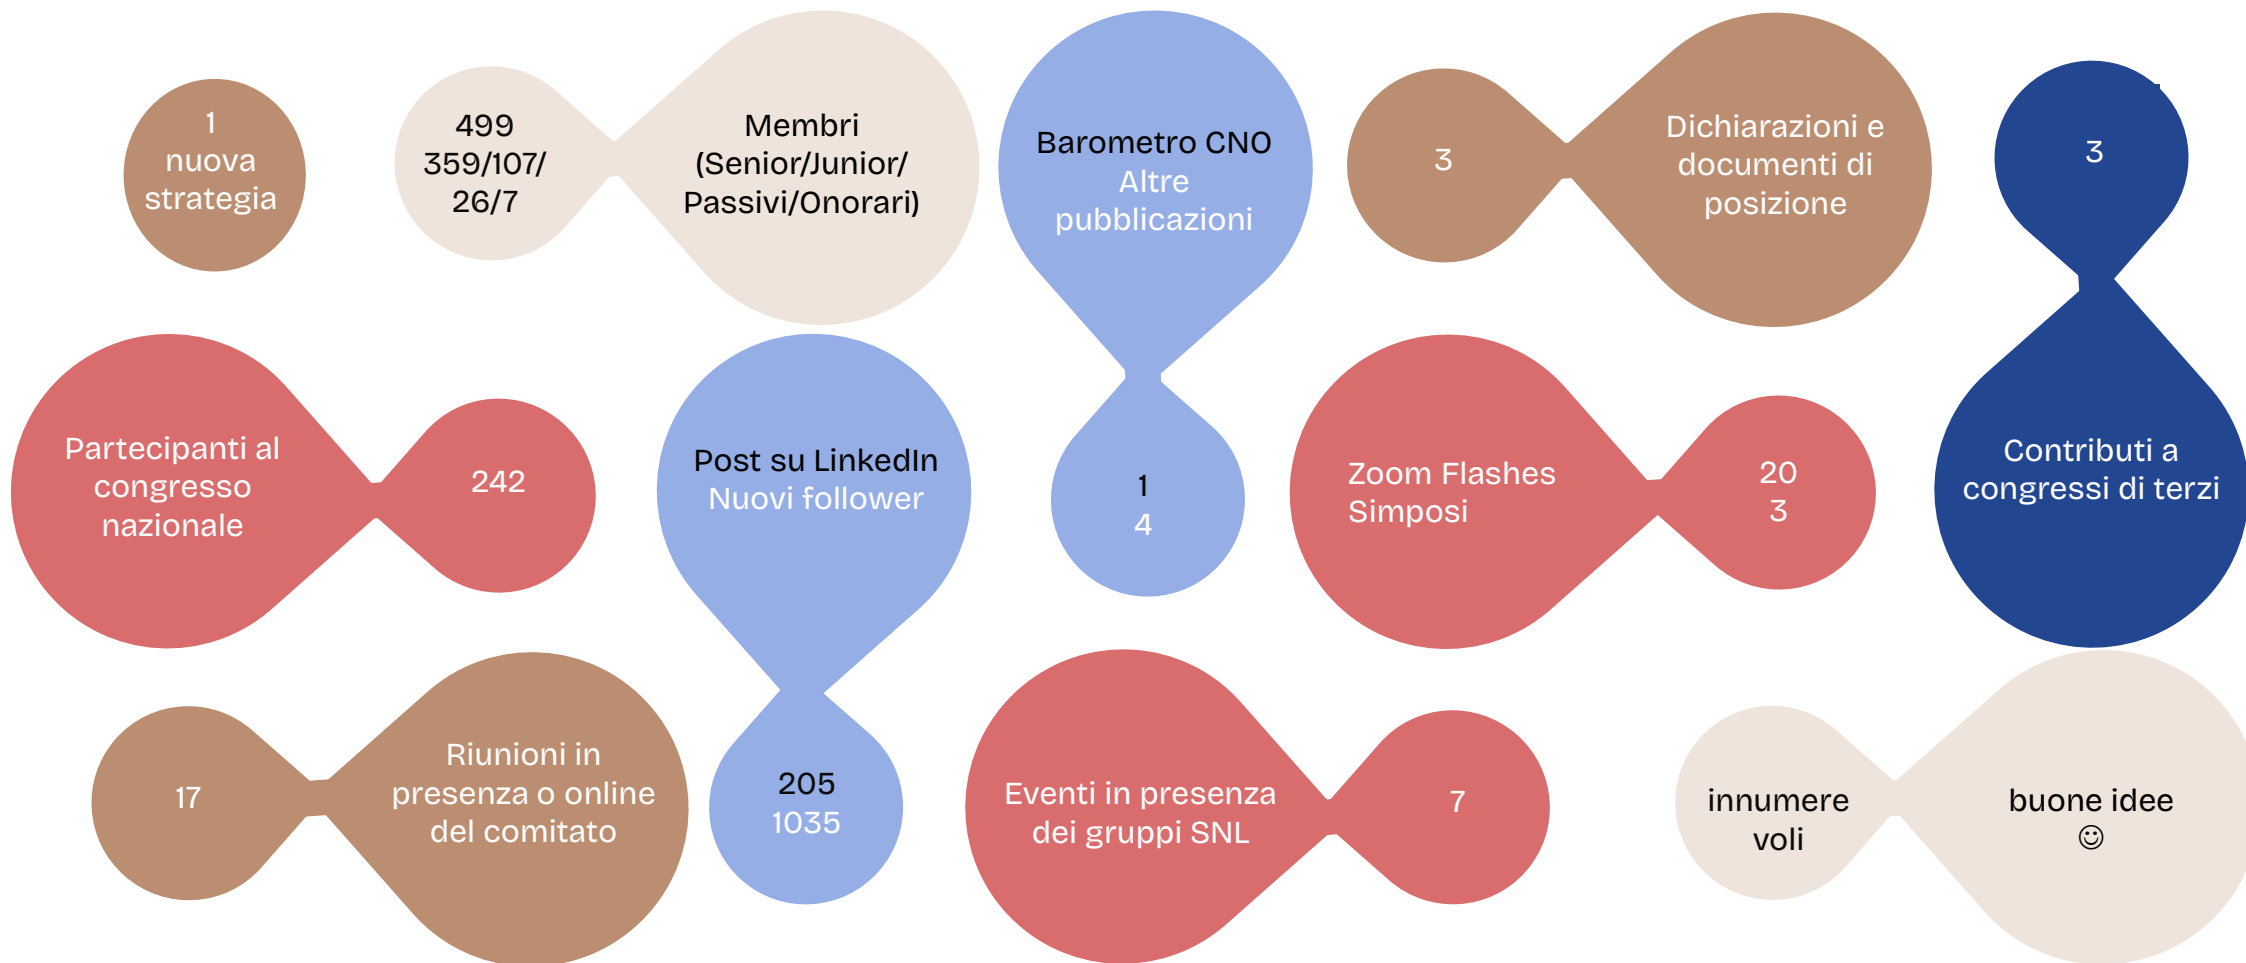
1
nuova
strategia

499
359/107/
26/7

Membri
(Senior/Junior/
Passivi/Onorari)

Barometro CNO
Altre
pubblicazioni

1
4

3

Dichiarazioni e
documenti di
posizione

3

Contributi a
congressi di terzi

Partecipanti al
congresso
nazionale

242

Post su LinkedIn
Nuovi follower

205
1035

Zoom Flashes
Simposi

20
3

17

Riunioni in
presenza o online
del comitato

Eventi in presenza
dei gruppi SNL

7

innumere
voli

buone idee
☺